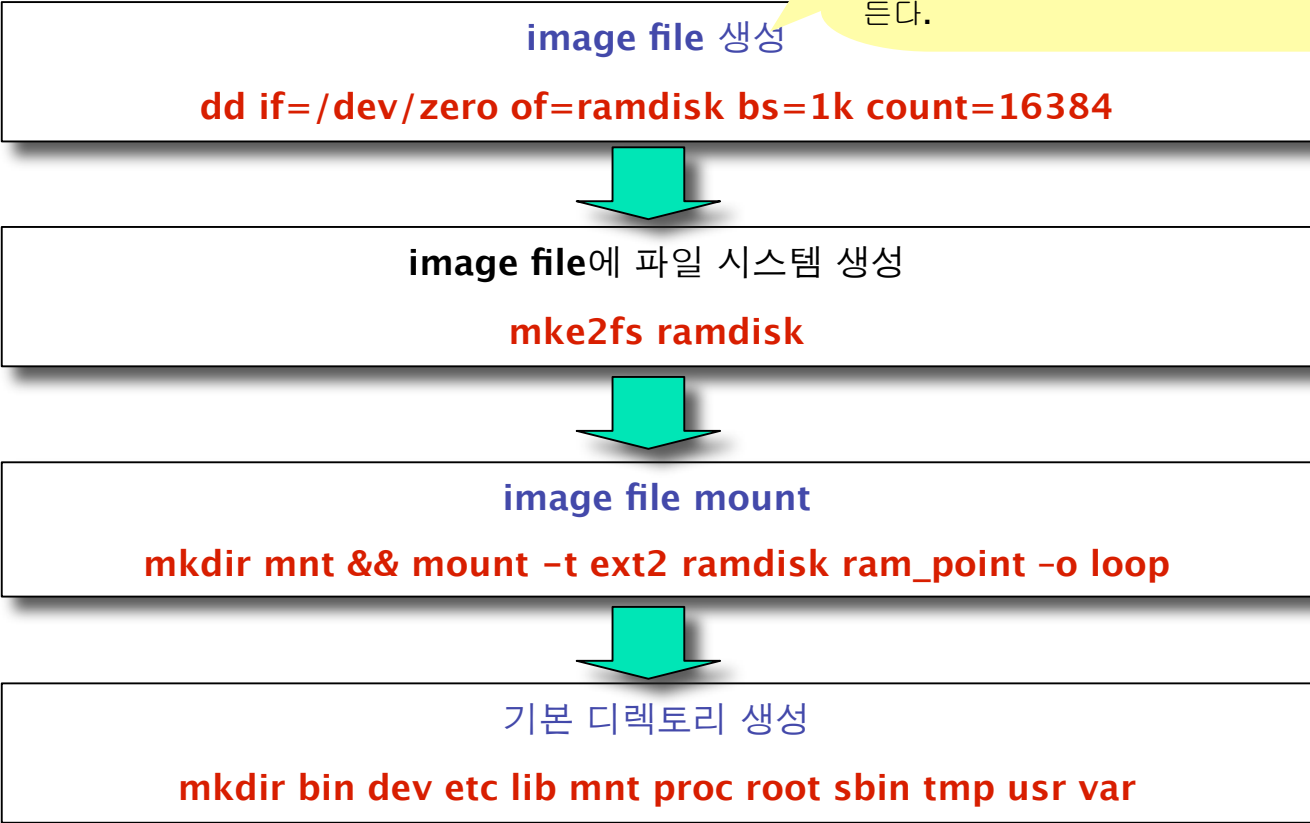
든다.

image file 생성

dd if=/dev/zero of=ramdisk bs=1k count=16384

image file에 파일 시스템 생성

mke2fs ramdisk

image file mount

mkdir mnt && mount –t ext2 ramdisk ram_point –o loop

기본 디렉토리 생성

mkdir bin dev etc lib mnt proc root sbin tmp usr var